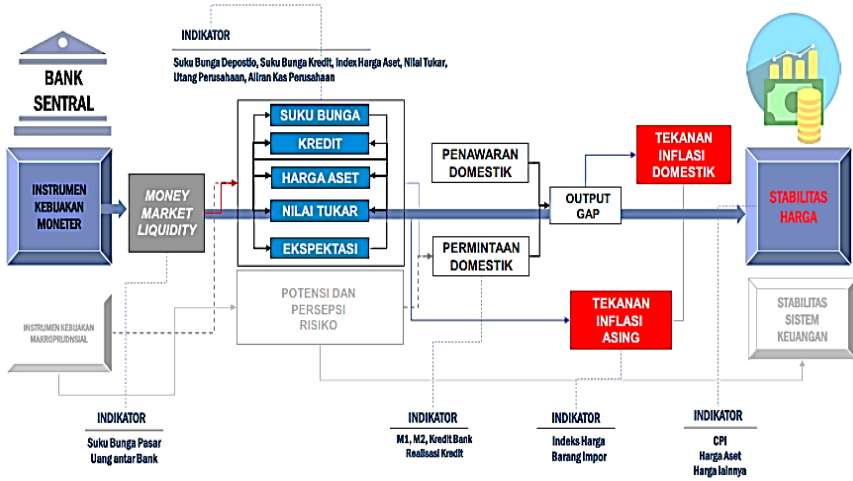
INDIKATOR

Suku Bunga Depostio, Suku Bunga Kredit, Index Harga Aset, Nilai Tukar, Utang Perusahaan, Aliran Kas Perusahaan

BANK SENTRAL

INSTRUMEN KEBIJAKAN MONETER

MONEY MARKET LIQUIDITY

SUKU BUNGA

KREDIT

HARGA ASET

NILAI TUKAR

EKSPEKTASI

PENAWARAN DOMESTIK

PERMINTAAN DOMESTIK

OUTPUT GAP

TEKANAN INFLASI DOMESTIK

TEKANAN INFLASI ASING

STABILITAS HARGA

INSTRUMEN KEBIJAKAN MAKROPRUDNSIAL

POTENSI DAN PERSEPSI RISIKO

STABILITAS SISTEM KEUANGAN

INDIKATOR

Suku Bunga Pasar Uang antar Bank

INDIKATOR

M1, M2, Kredit Bank Realisasi Kredit

INDIKATOR

Indeks Harga Barang Impor

INDIKATOR

CPI
Harga Aset
Harga lainnya